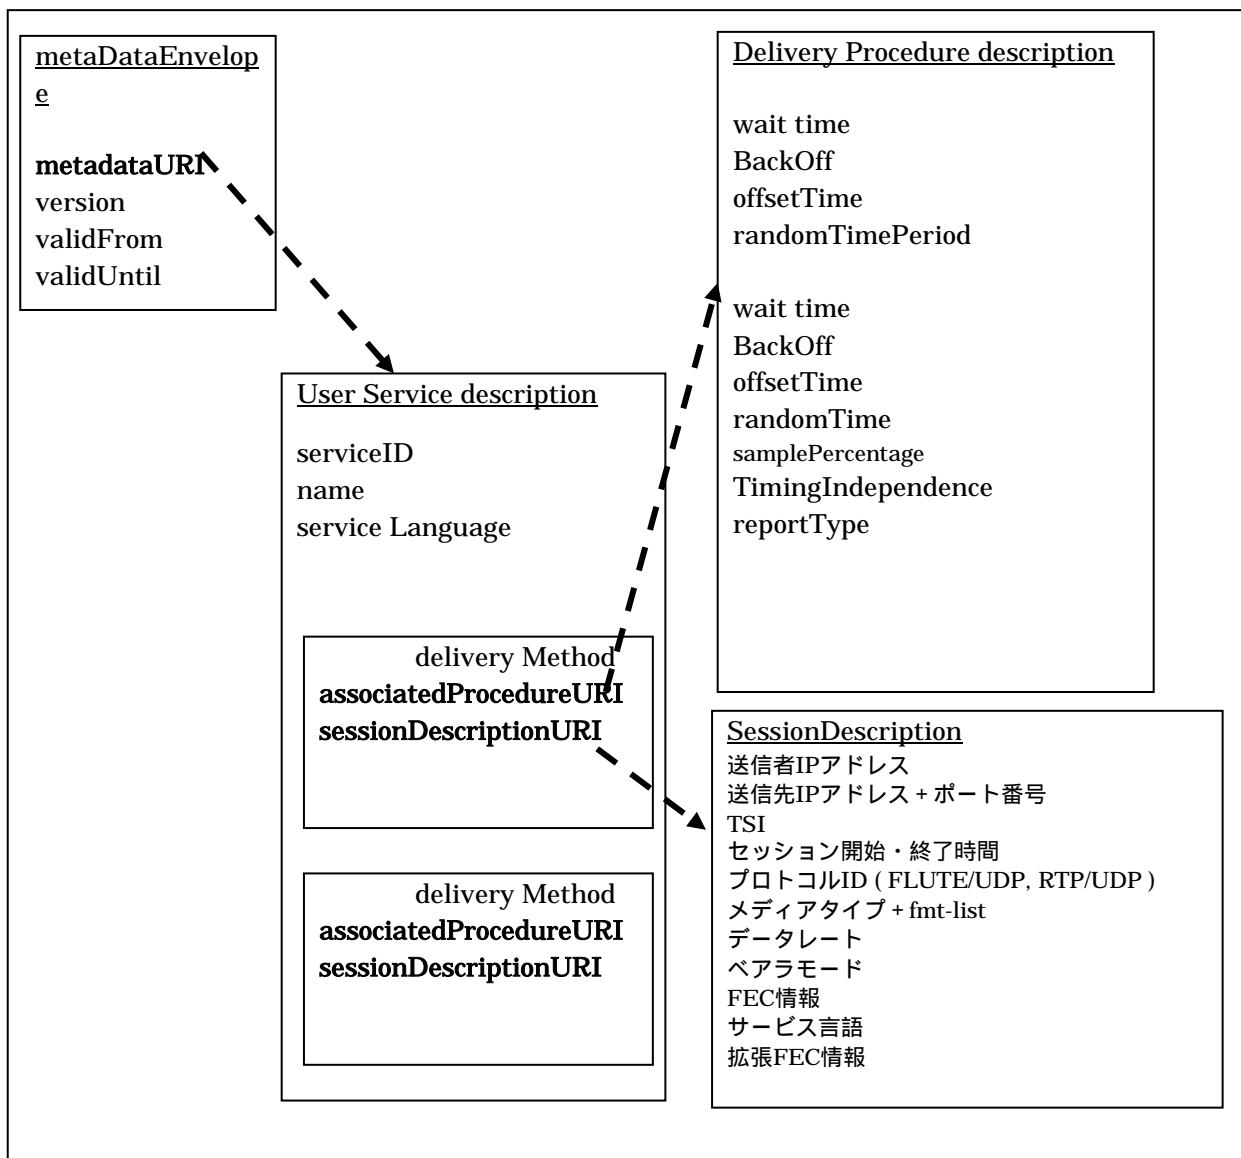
metaDataEnvelope

metadataURI
version
validFrom
validUntil

Delivery Procedure description

wait time
BackOff
offsetTime
randomTimePeriod

wait time
BackOff
offsetTime
randomTime
samplePercentage
TimingIndependence
reportType

User Service description

serviceID
name
service Language

delivery Method
associatedProcedureURI
sessionDescriptionURI

delivery Method
associatedProcedureURI
sessionDescriptionURI

SessionDescription
送信者IPアドレス
送信先IPアドレス + ポート番号
TSI
セッション開始・終了時間
プロトコルID ( FLUTE/UDP, RTP/UDP )
メディアタイプ + fmt-list
データレート
ベアラモード
FEC情報
サービス言語
拡張FEC情報